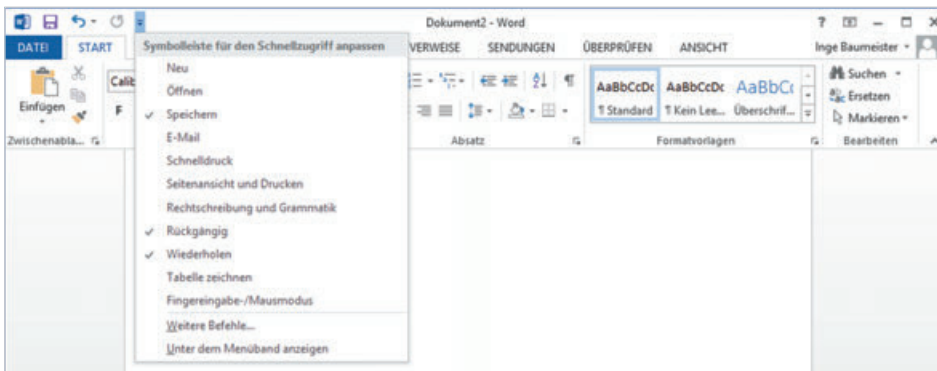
Dokument2 - Word

? – □ ×

DATEI START VERWEISE SENDUNGEN ÜBERPRÜFEN ANSICHT Inge Baumeister

Einfügen F Calib

Zwischenabla...

Symbolleiste für den Schnellzugriff anpassen

Neu

Öffnen

✓ Speichern

E-Mail

Schnelldruck

Seitenansicht und Drucken

Rechtschreibung und Grammatik

✓ Rückgängig

✓ Wiederholen

Tabelle zeichnen

Fingereingabe-/Mausmodus

Weitere Befehle...

Unter dem Menüband anzeigen

Absatz

AaBbCcDc AaBbCcDc AaBbC

¶ Standard ¶ Kein Lee... Überschrif...

Formatvorlagen

Suchen

Ersetzen

Markieren

Bearbeiten